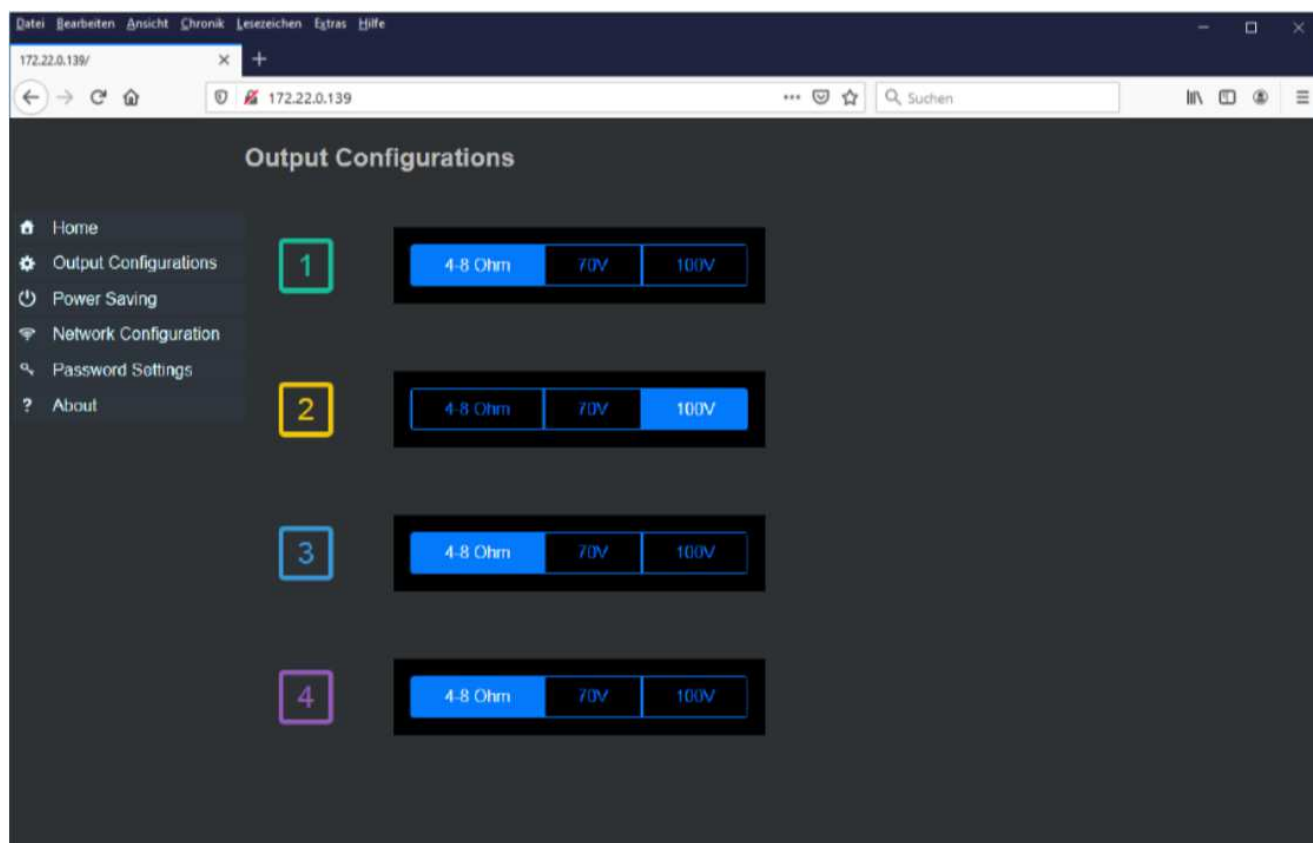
Datei Bearbeiten Ansicht Chronik Lesezeichen Extras Hilfe

172.22.0.139/

172.22.0.139

Suchen

Output Configurations

Home
Output Configurations
Power Saving
Network Configuration
Password Settings
About

1
4-8 Ohm | 70V | 100V

2
4-8 Ohm | 70V | 100V

3
4-8 Ohm | 70V | 100V

4
4-8 Ohm | 70V | 100V